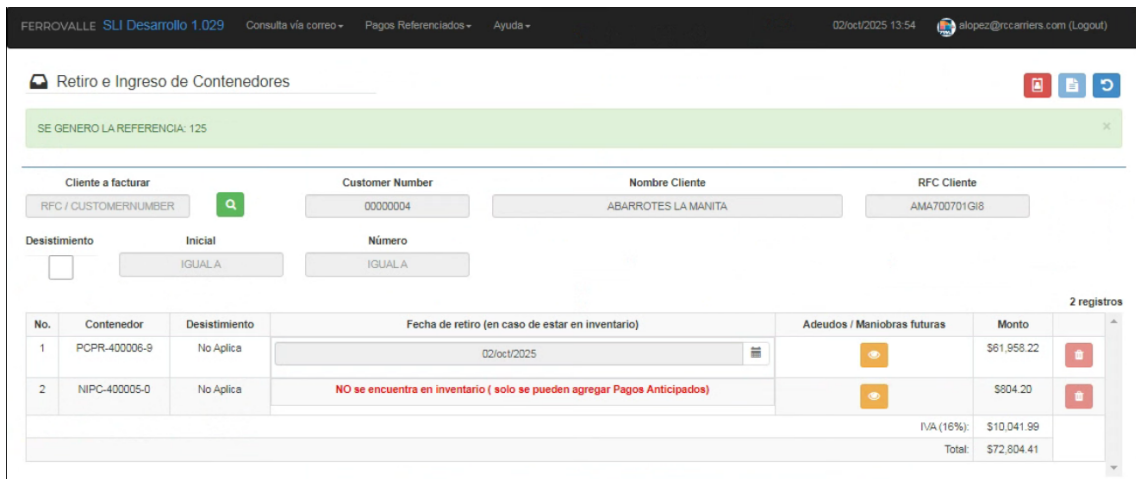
FERROVALLE SLI Desarrollo 1.029 Consulta vía correo ▾ Pagos Referenciados ▾ Ayuda ▾ 02/oct/2025 13:54 elopez@rccarriers.com (Logout)

Retiro e Ingreso de Contenedores

SE GENERO LA REFERENCIA: 125

×

Cliente a facturar
RFC / CUSTOMERNUMBER

Customer Number
00000004

Nombre Cliente
ABARROTES LA MANITA

RFC Cliente
AMA700701GI8

Desistimiento

Inicial
IGUAL A

Número
IGUAL A

2 registros

| No. | Contenedor | Desistimiento | Fecha de retiro (en caso de estar en inventario) | Adeudos / Maniobras futuras | Monto | |
|---|---|---|---|---|---|---|
| 1 | PCPR-400006-9 | No Aplica | 02/oct/2025 | | \$61,958.22 | |
| 2 | NIPC-400005-0 | No Aplica | NO se encuentra en inventario ( solo se pueden agregar Pagos Anticipados) | | \$804.20 | |
| | | | | IVA (16%): | \$10,041.99 | |
| | | | | Total: | \$72,804.41 | |